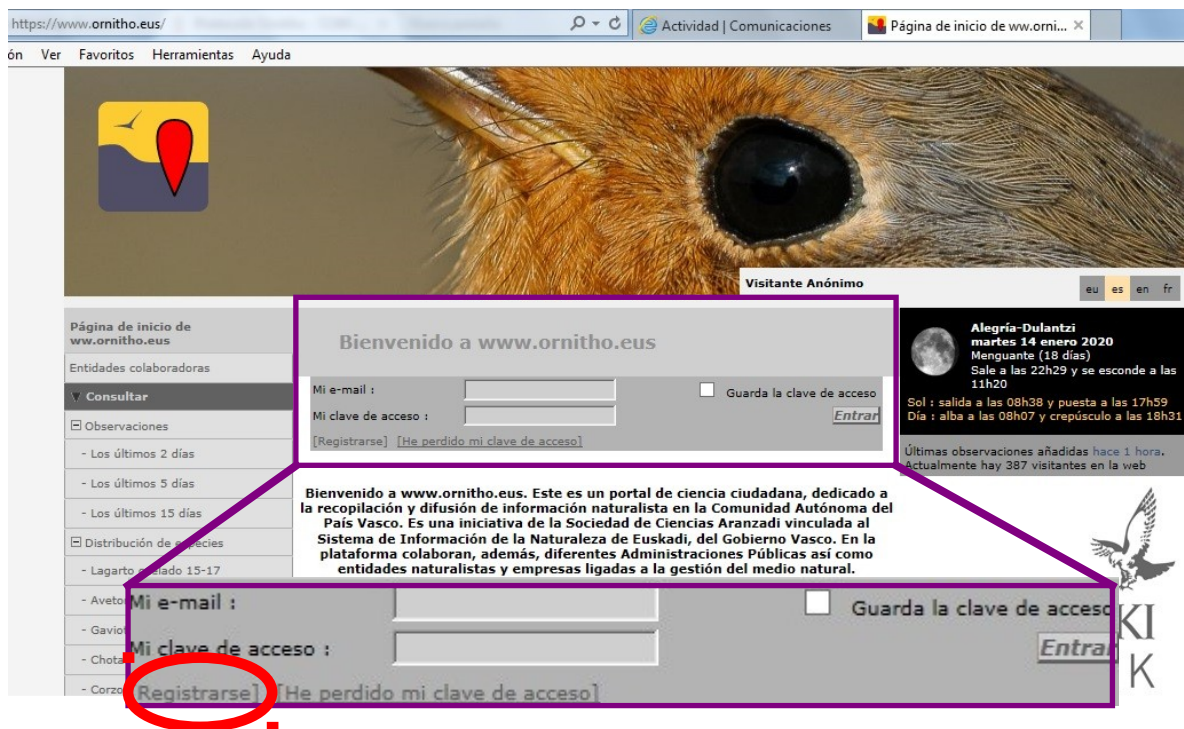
https://www.ornitho.eus/

Actividad | Comunicaciones

Página de inicio de ww.orni... ×

ón Ver Favoritos Herramientas Ayuda

Visitante Anónimo

eu es en fr

Página de inicio de ww.ornitho.eus

Entidades colaboradoras

▼ Consultar

⊟ Observaciones

- Los últimos 2 días

- Los últimos 5 días

- Los últimos 15 días

⊟ Distribución de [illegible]pecies

- Lagarto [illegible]ado 15-17

- Aveto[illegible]

- Gavio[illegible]

- Chota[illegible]

- Corzo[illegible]

Bienvenido a www.ornitho.eus

Mi e-mail :

Mi clave de acceso :

Guarda la clave de acceso

Entrar

[Registrarse] [He perdido mi clave de acceso]

Alegría-Dulantzi
martes 14 enero 2020
Menguante (18 días)
Sale a las 22h29 y se esconde a las 11h20

Sol : salida a las 08h38 y puesta a las 17h59
Día : alba a las 08h07 y crepúsculo a las 18h31

Últimas observaciones añadidas hace 1 hora.
Actualmente hay 387 visitantes en la web

Bienvenido a www.ornitho.eus. Este es un portal de ciencia ciudadana, dedicado a la recopilación y difusión de información naturalista en la Comunidad Autónoma del País Vasco. Es una iniciativa de la Sociedad de Ciencias Aranzadi vinculada al Sistema de Información de la Naturaleza de Euskadi, del Gobierno Vasco. En la plataforma colaboran, además, diferentes Administraciones Públicas así como entidades naturalistas y empresas ligadas a la gestión del medio natural.

Mi e-mail :

Guarda la clave de acceso

Mi clave de acceso :

Entrar

Registrarse] [He perdido mi clave de acceso]

KI
K